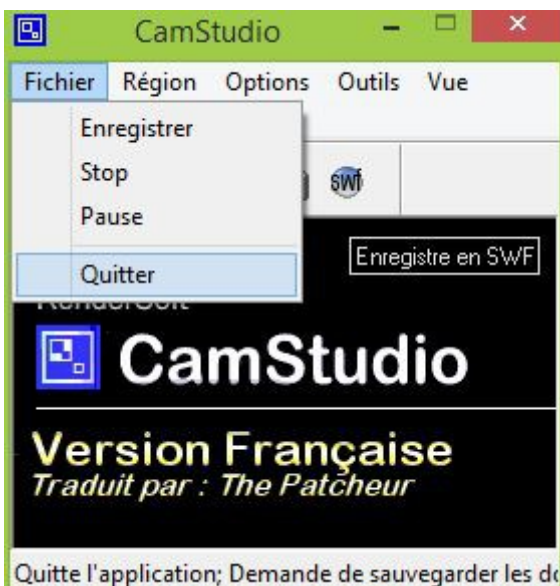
CamStudio

Fichier Région Options Outils Vue

Enregistrer
Stop
Pause
Quitter

SWF

Enregistre en SWF

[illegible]

CamStudio

Version Française
Traduit par : The Patcheur

Quitte l'application; Demande de sauvegarder les d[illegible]